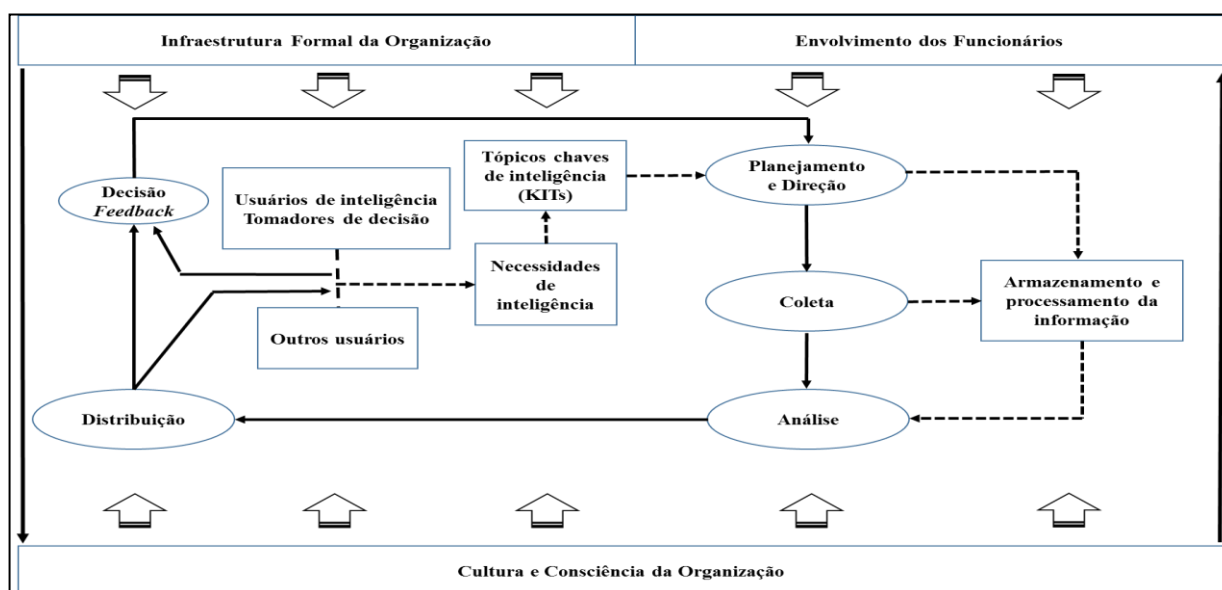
Infraestrutura Formal da Organização

Envolvimento dos Funcionários

Decisão
Feedback

Usuários de inteligência
Tomadores de decisão

Tópicos chaves
de inteligência
(KITs)

Planejamento
e Direção

Necessidades
de
inteligência

Coleta

Armazenamento e
processamento da
informação

Outros usuários

Distribuição

Análise

Cultura e Consciência da Organização